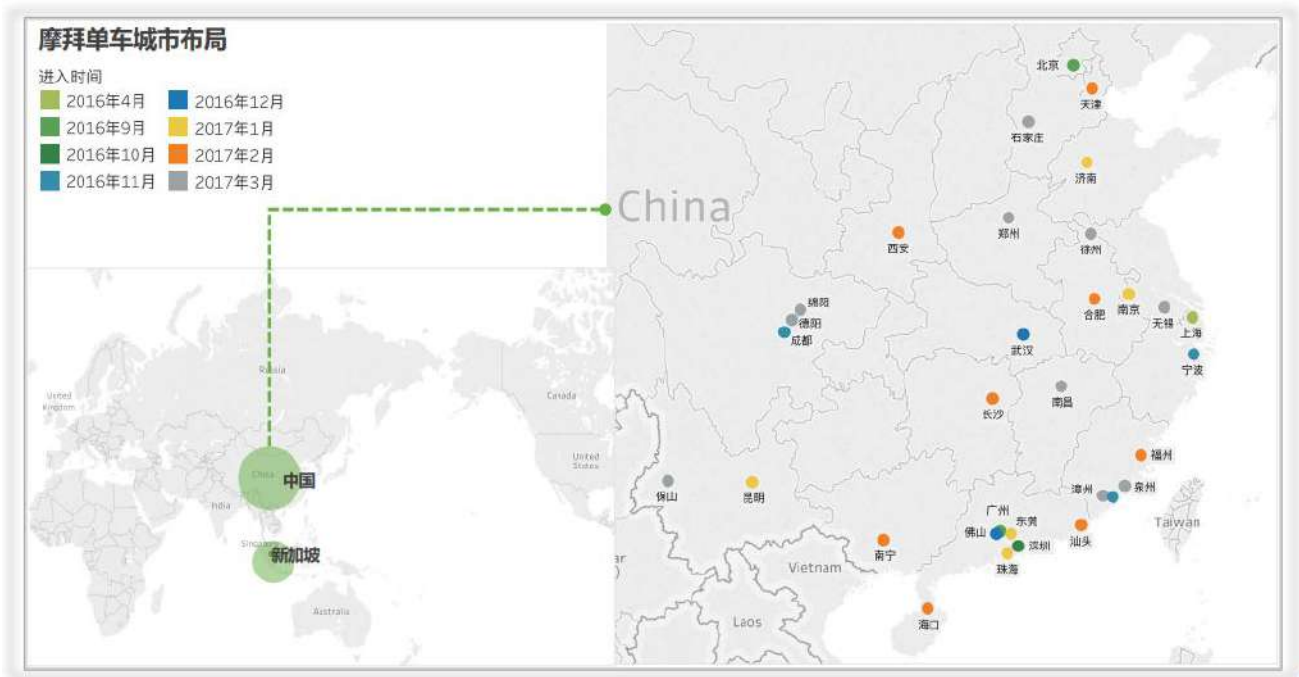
摩拜单车城市布局

进入时间
2016年4月
2016年9月
2016年10月
2016年11月
2016年12月
2017年1月
2017年2月
2017年3月

China

United Kingdom
Russia
Canada
United States
China
中国
India
Singapore
新加坡
Australia

北京
天津
石家庄
济南
西安
郑州
徐州
绵阳
德阳
成都
合肥
南京
无锡
上海
武汉
宁波
长沙
南昌
福州
保山
昆明
漳州
泉州
广州
东莞
佛山
深圳
汕头
南宁
珠海
Vietnam
Taiwan
Laos
海口
ar